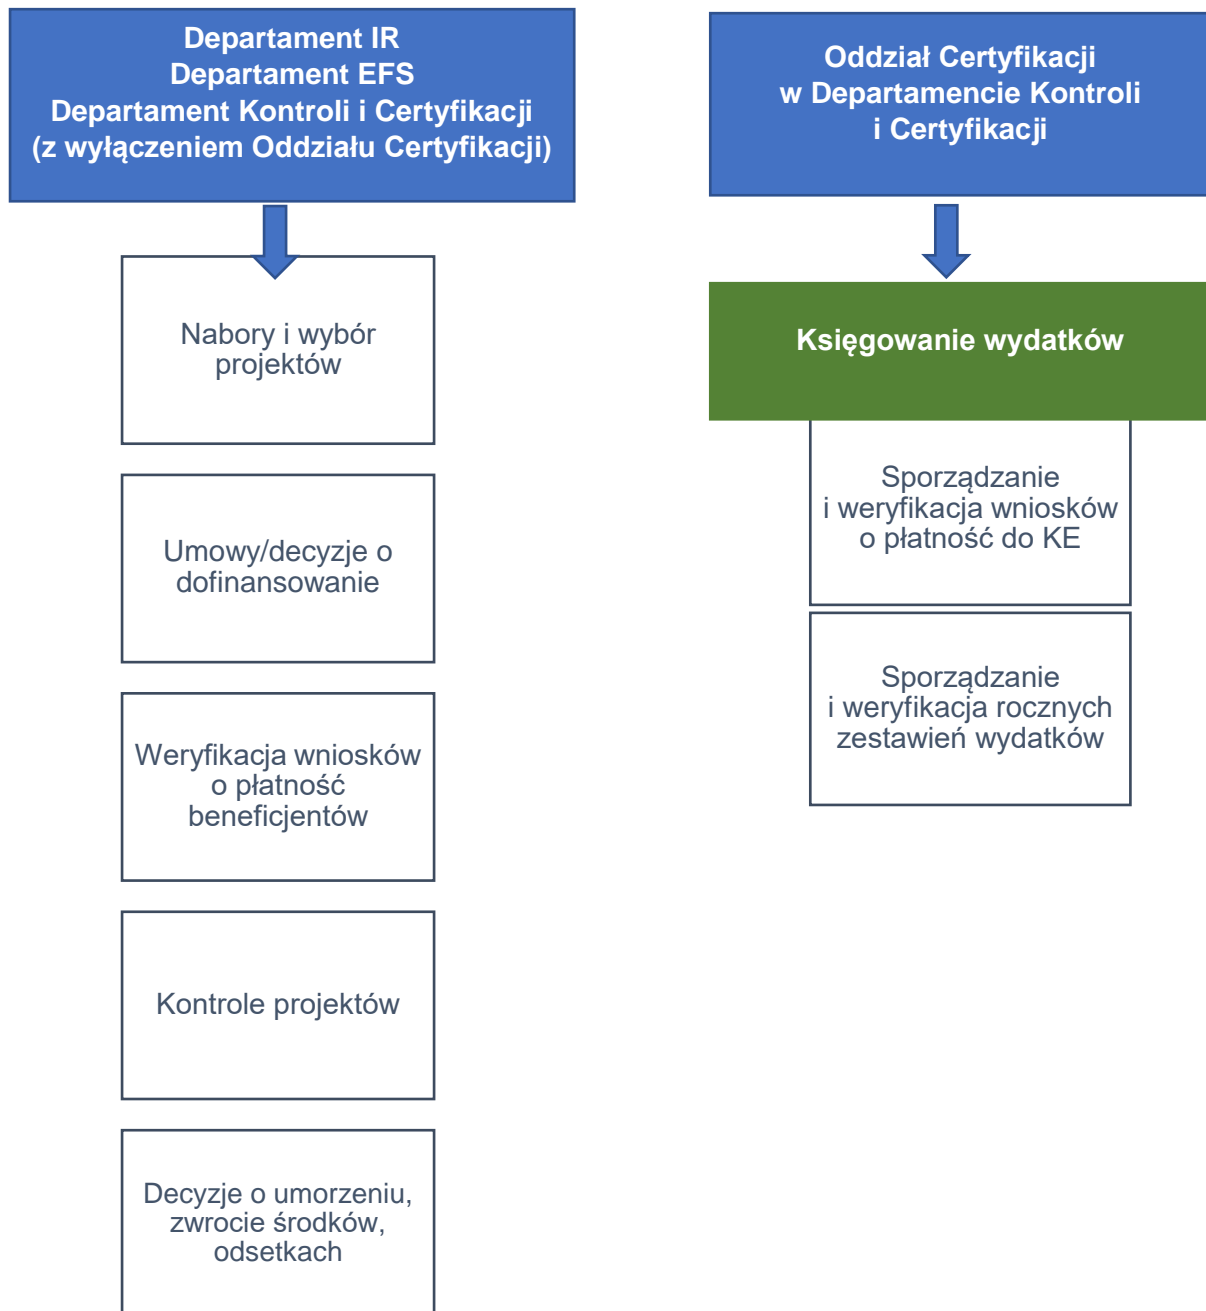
Departament IR
Departament EFS
Departament Kontroli i Certyfikacji
(z wyłączeniem Oddziału Certyfikacji)

Nabory i wybór projektów

Umowy/decyzje o dofinansowanie

Weryfikacja wniosków o płatność beneficjentów

Kontrole projektów

Decyzje o umorzeniu, zwrocie środków, odsetkach

Oddział Certyfikacji
w Departamencie Kontroli
i Certyfikacji

Księgowanie wydatków

Sporządzanie i weryfikacja wniosków o płatność do KE

Sporządzanie i weryfikacja rocznych zestawień wydatków